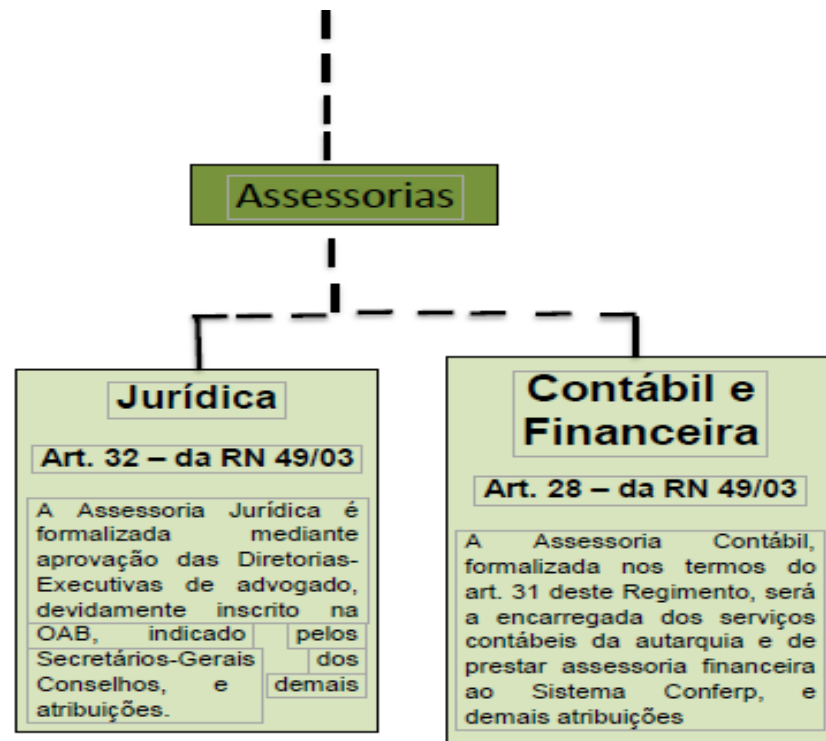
Assessorias

Jurídica

Art. 32 – da RN 49/03

A Assessoria Jurídica é formalizada mediante aprovação das Diretorias-Executivas de advogado, devidamente inscrito na OAB, indicado pelos Secretários-Gerais dos Conselhos, e demais atribuições.

Contábil e Financeira

Art. 28 – da RN 49/03

A Assessoria Contábil, formalizada nos termos do art. 31 deste Regimento, será a encarregada dos serviços contábeis da autarquia e de prestar assessoria financeira ao Sistema Conferp, e demais atribuições